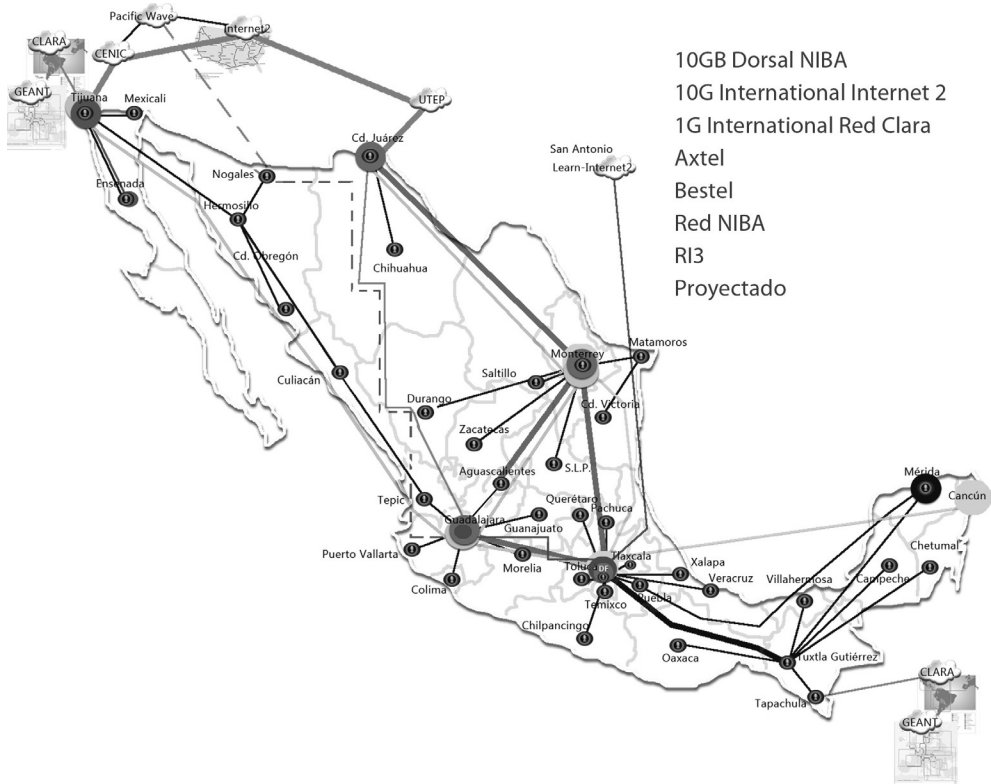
10GB Dorsal NIBA
10G International Internet 2
1G International Red Clara
Axtel
Bestel
Red NIBA
RI3
Proyectado

Pacific Wave
Internet2
CLARA
CENIC
GEANT
Tijuana
Mexicali
UTEP
Cd. Juárez
San Antonio
Learn-Internet2
Nogales
Ensenada
Hermosillo
Cd. Obregón
Chihuahua
Matamoros
Monterrey
Saltillo
Culiacán
Durango
Cd. Victoria
Zacatecas
Aguascalientes
S.L.P.
Mérida
Cancún
Tepic
Querétaro
Pachuca
Guadalajara
Guanajuato
Puerto Vallarta
Tlaxcala
Xalapa
Chetumal
Toluca
DF
Veracruz
Villahermosa
Campeche
Morelia
Colima
Temixco
Puebla
Chilpancingo
Oaxaca
Tuxtla Gutiérrez
CLARA
Tapachula
GEANT